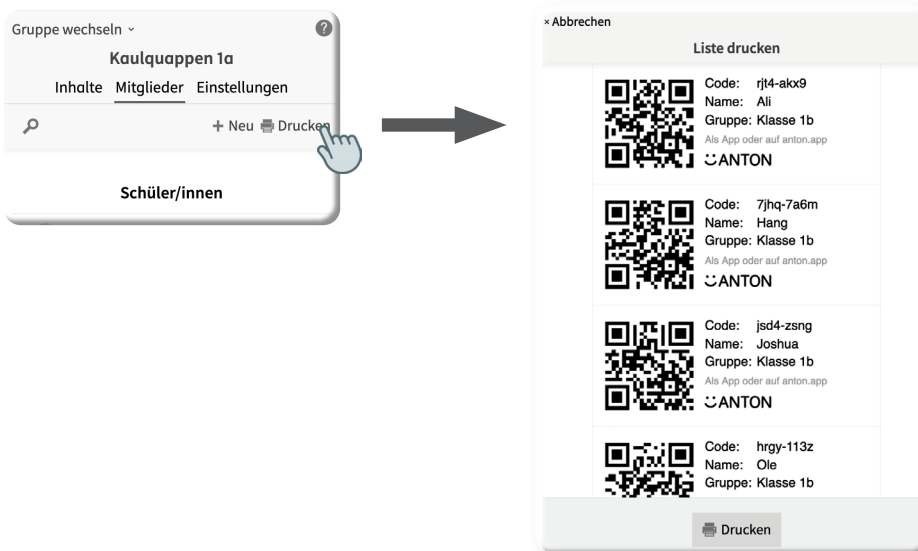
Gruppe wechseln ˅

?

Kaulquappen 1a

Inhalte Mitglieder Einstellungen

+ Neu Drucken

Schüler/innen

× Abbrechen

Liste drucken

Code: rjt4-akx9
Name: Ali
Gruppe: Klasse 1b
Als App oder auf anton.app
ANTON

Code: 7jhq-7a6m
Name: Hang
Gruppe: Klasse 1b
Als App oder auf anton.app
ANTON

Code: jsd4-zsng
Name: Joshua
Gruppe: Klasse 1b
Als App oder auf anton.app
ANTON

Code: hrgy-113z
Name: Ole
Gruppe: Klasse 1b

Drucken